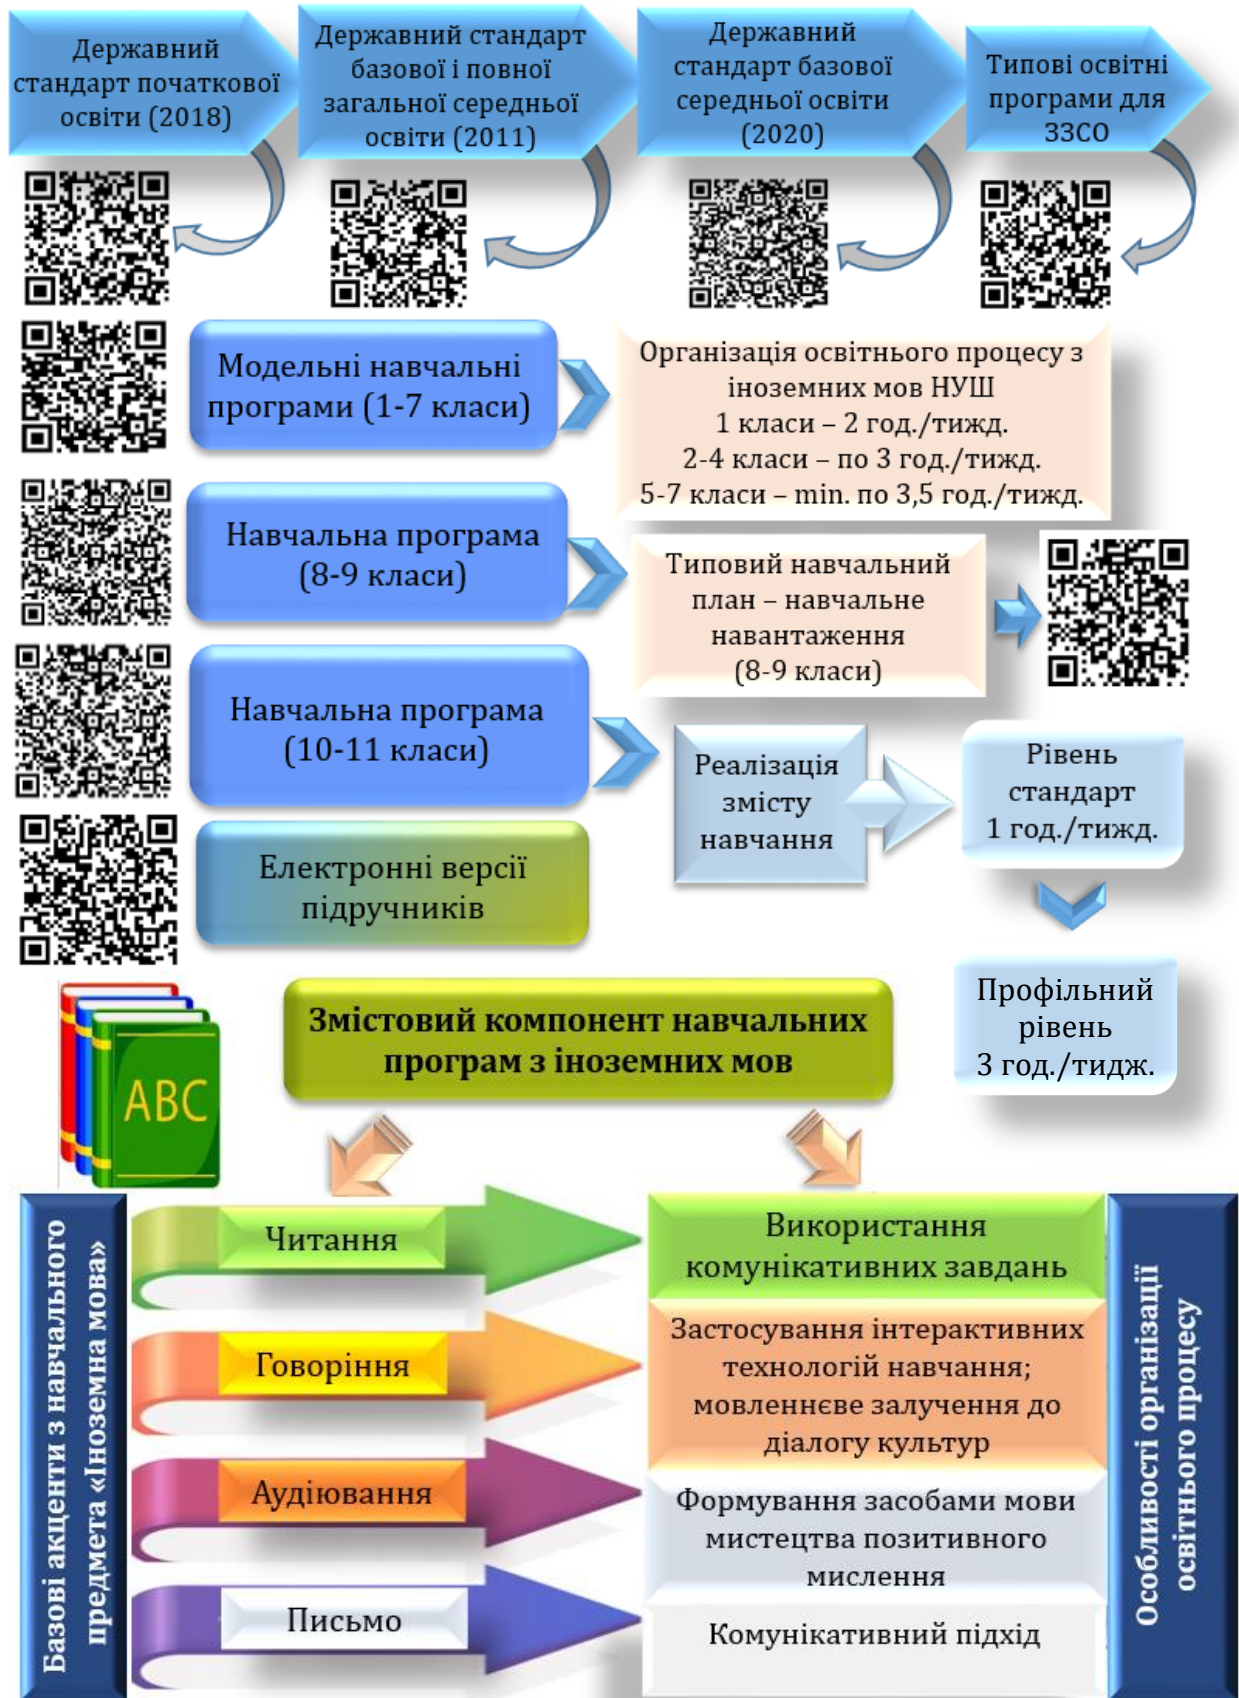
Державний стандарт початкової освіти (2018)

Державний стандарт базової і повної загальної середньої освіти (2011)

Державний стандарт базової середньої освіти (2020)

Типові освітні програми для ЗЗСО

Модельні навчальні програми (1-7 класи)

Організація освітнього процесу з іноземних мов НУШ
1 класи – 2 год./тижд.
2-4 класи – по 3 год./тижд.
5-7 класи – min. по 3,5 год./тижд.

Навчальна програма (8-9 класи)

Типовий навчальний план – навчальне навантаження (8-9 класи)

Навчальна програма (10-11 класи)

Реалізація змісту навчання

Рівень стандарт 1 год./тижд.

Електронні версії підручників

Профільний рівень 3 год./тидж.

ABC

Змістовий компонент навчальних програм з іноземних мов

Базові акценти з навчального предмета «Іноземна мова»

Читання

Говоріння

Аудіювання

Письмо

Використання комунікативних завдань

Застосування інтерактивних технологій навчання; мовленнєве залучення до діалогу культур

Формування засобами мови мистецтва позитивного мислення

Комунікативний підхід

Особливості організації освітнього процесу